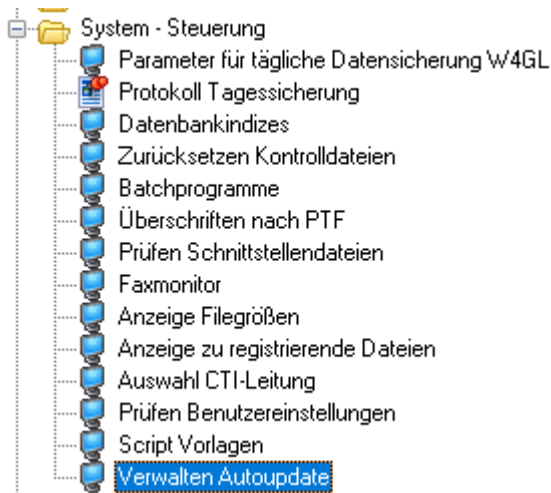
System - Steuerung
Parameter für tägliche Datensicherung W4GL
Protokoll Tagessicherung
Datenbankindizes
Zurücksetzen Kontrolldateien
Batchprogramme
Überschriften nach PTF
Prüfen Schnittstellendateien
Faxmonitor
Anzeige Filegrößen
Anzeige zu registrierende Dateien
Auswahl CTI-Leitung
Prüfen Benutzereinstellungen
Script Vorlagen
Verwalten Autoupdate